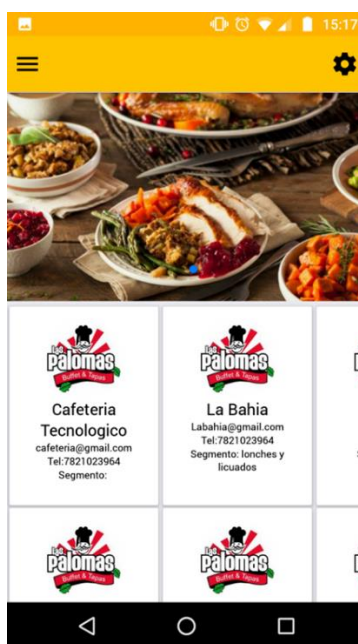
15:17

Las Palomas
Buffet & Tapas

Cafeteria Tecnologico
cafeteria@gmail.com
Tel:7821023964
Segmento:

Las Palomas
Buffet & Tapas

La Bahia
Labahia@gmail.com
Tel:7821023964
Segmento: lonches y licuados

Las Palomas
Buffet & Tapas

Las Palomas
Buffet & Tapas